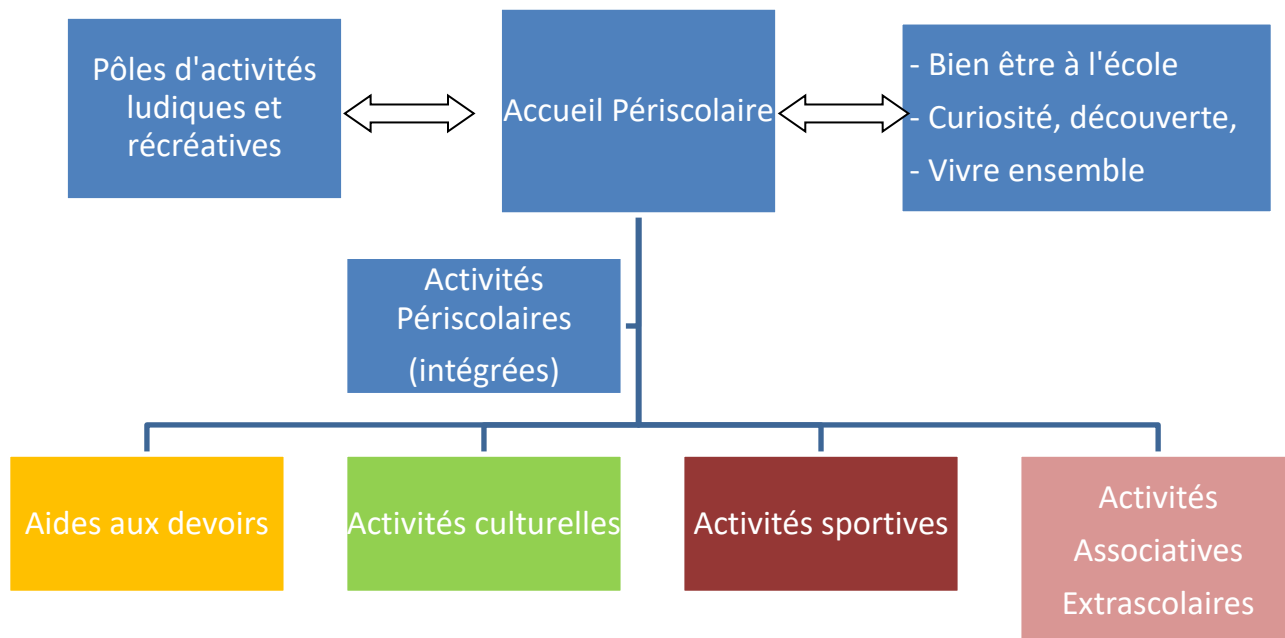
Pôles d'activités ludiques et récréatives

Accueil Périscolaire

- Bien être à l'école
- Curiosité, découverte,
- Vivre ensemble

Activités Périscolaires (intégrées)

Aides aux devoirs

Activités culturelles

Activités sportives

Activités Associatives Extrascolaires